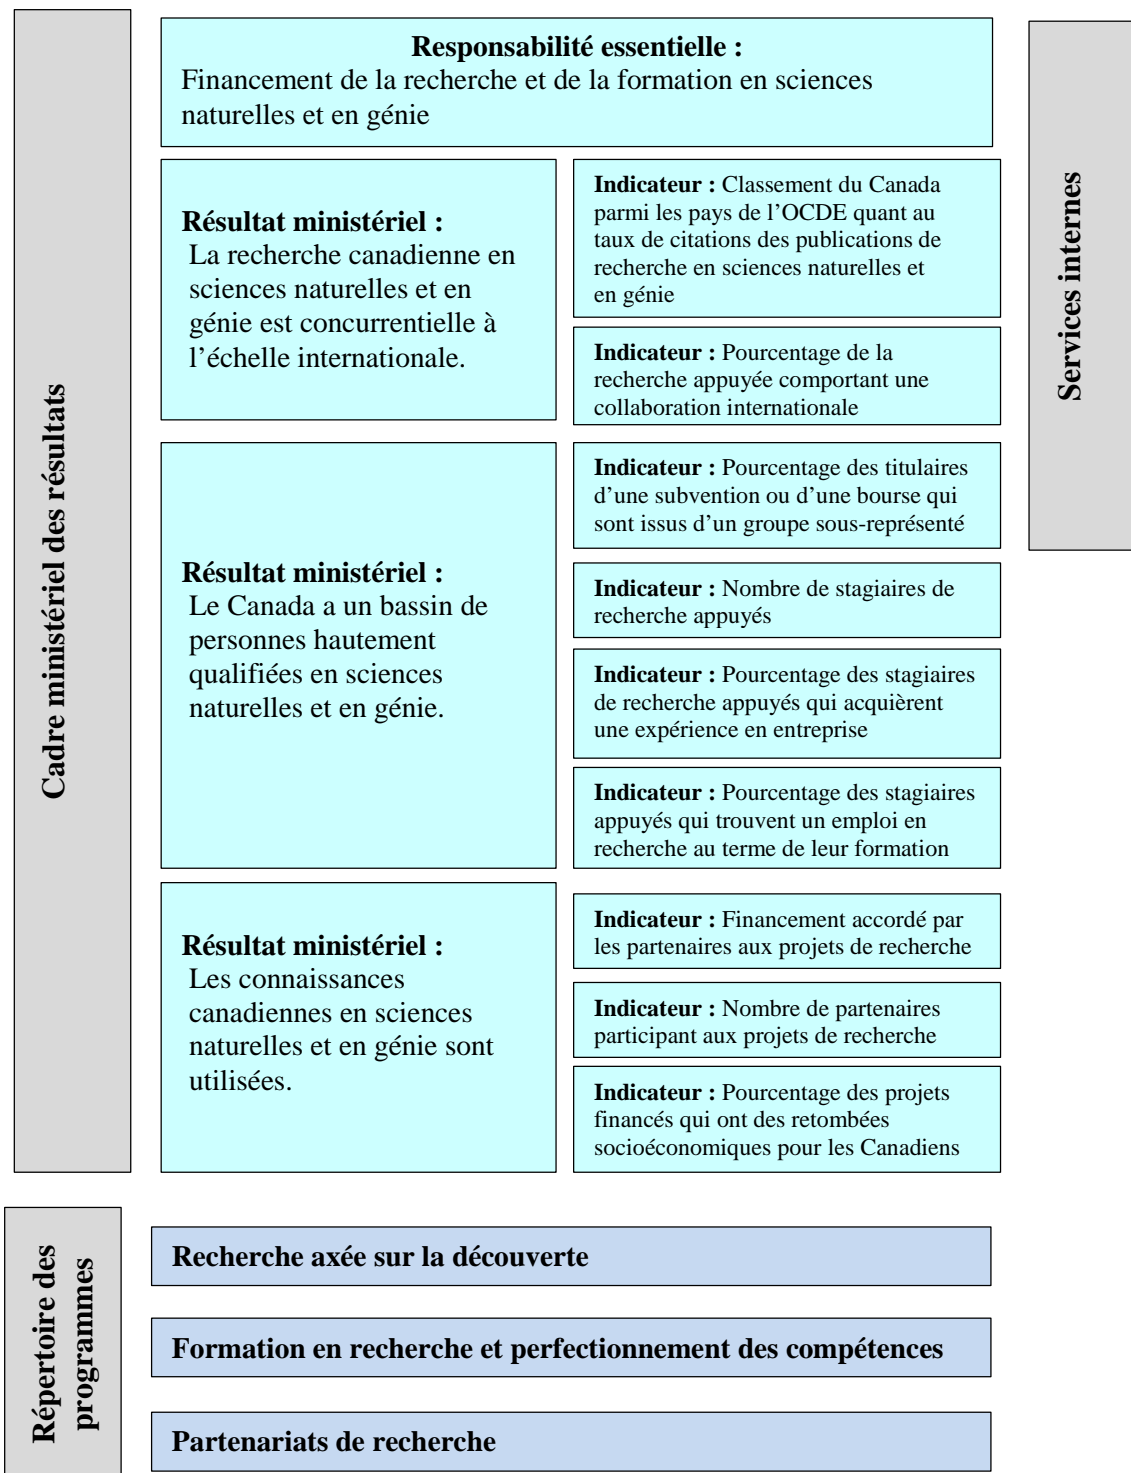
Cadre ministériel des résultats

**Responsabilité essentielle :**
Financement de la recherche et de la formation en sciences naturelles et en génie

Services internes

**Résultat ministériel :**
La recherche canadienne en sciences naturelles et en génie est concurrentielle à l'échelle internationale.

**Indicateur :** Classement du Canada parmi les pays de l'OCDE quant au taux de citations des publications de recherche en sciences naturelles et en génie

**Indicateur :** Pourcentage de la recherche appuyée comportant une collaboration internationale

**Résultat ministériel :**
Le Canada a un bassin de personnes hautement qualifiées en sciences naturelles et en génie.

**Indicateur :** Pourcentage des titulaires d'une subvention ou d'une bourse qui sont issus d'un groupe sous-représenté

**Indicateur :** Nombre de stagiaires de recherche appuyés

**Indicateur :** Pourcentage des stagiaires de recherche appuyés qui acquièrent une expérience en entreprise

**Indicateur :** Pourcentage des stagiaires appuyés qui trouvent un emploi en recherche au terme de leur formation

**Résultat ministériel :**
Les connaissances canadiennes en sciences naturelles et en génie sont utilisées.

**Indicateur :** Financement accordé par les partenaires aux projets de recherche

**Indicateur :** Nombre de partenaires participant aux projets de recherche

**Indicateur :** Pourcentage des projets financés qui ont des retombées socioéconomiques pour les Canadiens

Répertoire des programmes

**Recherche axée sur la découverte**

**Formation en recherche et perfectionnement des compétences**

**Partenariats de recherche**